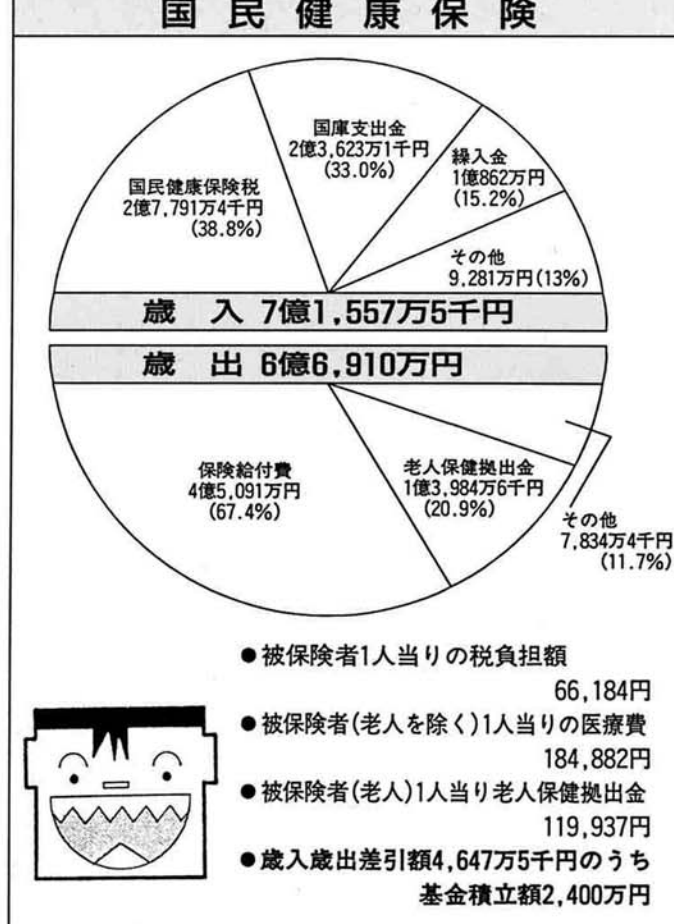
国民健康保険

国庫支出金
2億3,623万1千円
(33.0%)

繰入金
1億862万円
(15.2%)

国民健康保険税
2億7,791万4千円
(38.8%)

その他
9,281万円(13%)

歳　入 7億1,557万5千円

歳　出 6億6,910万円

保険給付費
4億5,091万円
(67.4%)

老人保健拠出金
1億3,984万6千円
(20.9%)

その他
7,834万4千円
(11.7%)

●被保険者1人当りの税負担額
66,184円
●被保険者(老人を除く)1人当りの医療費
184,882円
●被保険者(老人)1人当り老人保健拠出金
119,937円
●歳入歳出差引額4,647万5千円のうち
基金積立額2,400万円